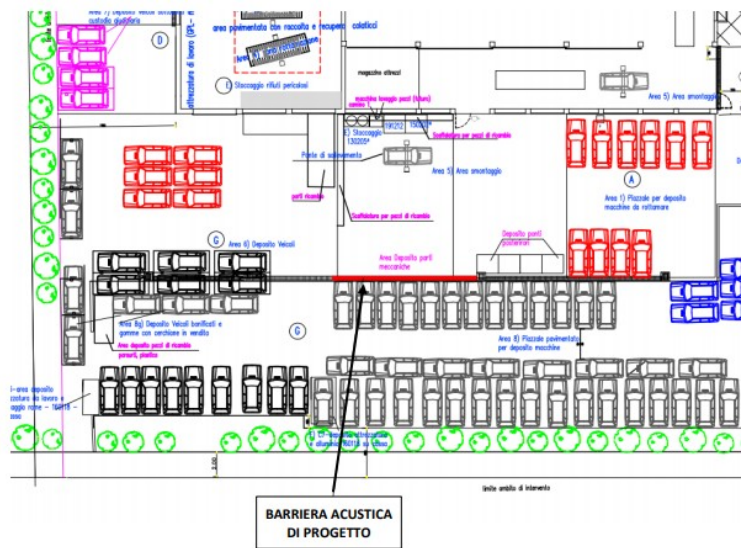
Area 7) Deposito veicoli sottoposti a custodia giudiziaria

D

attrezzatura di lavoro (SPL - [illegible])

area pavimentata con raccolta e recupero colaticci

E Stoccaggio rifiuti pericolosi

magazzino attrezzi

macchina lavaggio pezzi (ricambi)

E) Stoccaggio 130205*

160212

Scaffalature per pezzi di ricambio

Ponte di sollevamento

parti ricambio

Scaffalature per pezzi di ricambio

Area 5) Area smontaggio

Area 5) Area smontaggio

A

Area 1) Piazzale per deposito macchine da rottamare

G

Area 6) Deposito Veicoli

Deposito parti meccaniche

Area Deposito parti meccaniche

Area 8a) Deposito Veicoli bonificati e gomme con cerchione in vendita

Area deposito pezzi di ricambio

G

Area 8) Piazzale pavimentato per deposito macchine

i-area deposito contura da lavoro e aggio rame - 160118 - area

Limite ambito di intervento

BARRIERA ACUSTICA DI PROGETTO